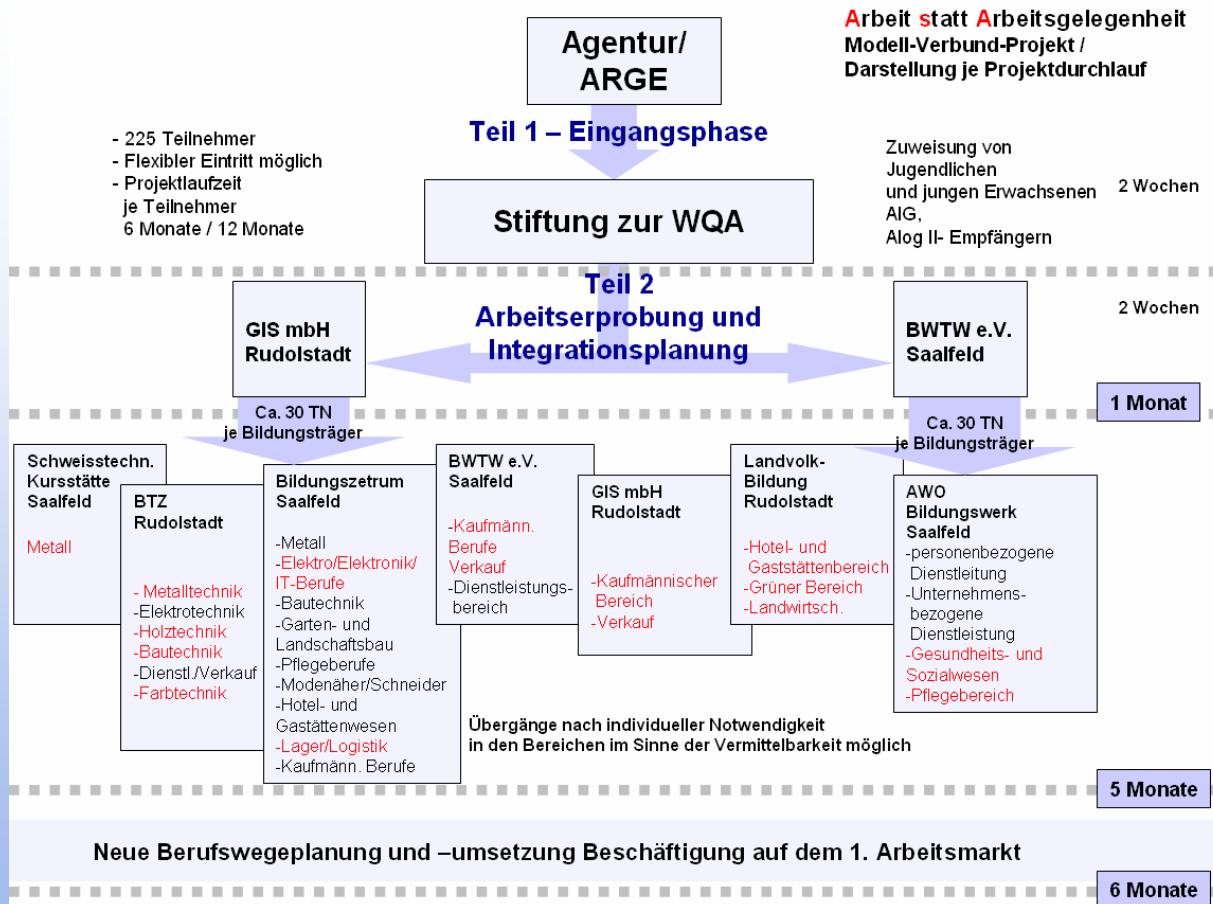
Agentur/ ARGE

Arbeit statt Arbeitsgelegenheit
Modell-Verbund-Projekt /
Darstellung je Projektdurchlauf

Teil 1 – Eingangsphase

- 225 Teilnehmer
- Flexibler Eintritt möglich
- Projektlaufzeit je Teilnehmer 6 Monate / 12 Monate

Stiftung zur WQA

Zuweisung von Jugendlichen und jungen Erwachsenen AIG, Alog II- Empfängern

2 Wochen

Teil 2
Arbeitserprobung und Integrationsplanung

GIS mbH Rudolstadt

BWTW e.V. Saalfeld

2 Wochen

1 Monat

Ca. 30 TN je Bildungsträger

Ca. 30 TN je Bildungsträger

Schweisstechn. Kursstätte Saalfeld

Metall

BTZ Rudolstadt

- Metalltechnik
-Elektrotechnik
-Holztechnik
-Bautechnik
-Dienstl./Verkauf
-Farbtechnik

Bildungszetrum Saalfeld

-Metall
-Elektro/Elektronik/ IT-Berufe
-Bautechnik
-Garten- und Landschaftsbau
-Pflegeberufe
-Modenäher/Schneider
-Hotel- und Gaststättenwesen
-Lager/Logistik
-Kaufmänn. Berufe

BWTW e.V. Saalfeld

-Kaufmänn. Berufe Verkauf
-Dienstleistungsbereich

GIS mbH Rudolstadt

-Kaufmännischer Bereich
-Verkauf

Landvolk-Bildung Rudolstadt

-Hotel- und Gaststättenbereich
-Grüner Bereich
-Landwirtsch.

AWO Bildungswerk Saalfeld

-personenbezogene Dienstleitung
-Unternehmensbezogene Dienstleistung
-Gesundheits- und Sozialwesen
-Pflegebereich

Übergänge nach individueller Notwendigkeit in den Bereichen im Sinne der Vermittelbarkeit möglich

5 Monate

Neue Berufswegeplanung und –umsetzung Beschäftigung auf dem 1. Arbeitsmarkt

6 Monate